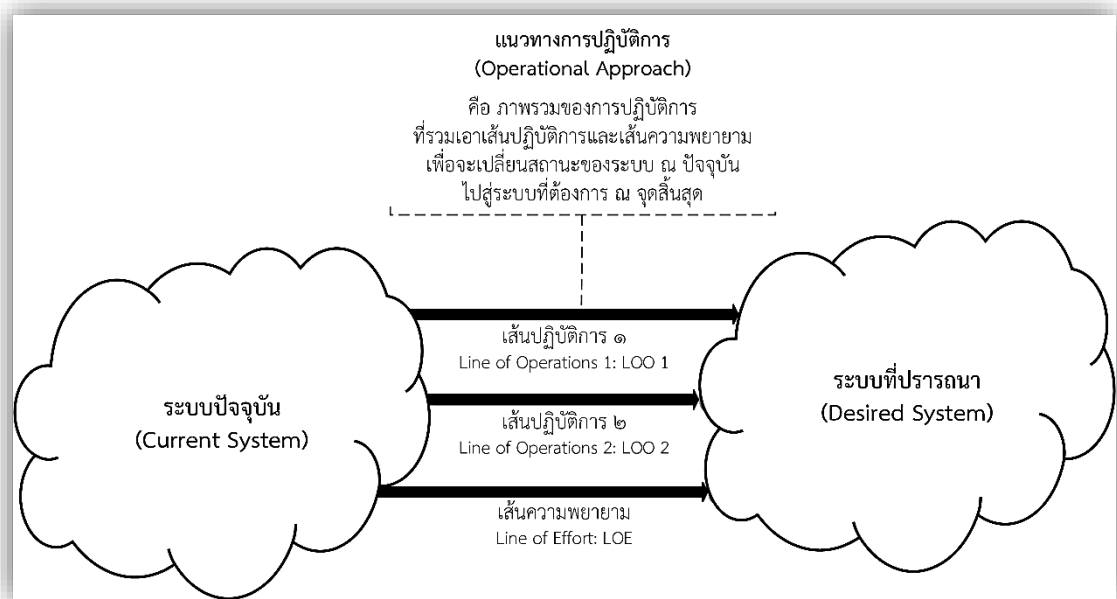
แนวทางการปฏิบัติการ
(Operational Approach)

คือ ภาพรวมของการปฏิบัติการ
ที่รวมเอาเส้นปฏิบัติการและเส้นความพยายาม
เพื่อจะเปลี่ยนสถานะของระบบ ณ ปัจจุบัน
ไปสู่ระบบที่ต้องการ ณ จุดสิ้นสุด

ระบบปัจจุบัน
(Current System)

เส้นปฏิบัติการ ๑
Line of Operations 1: LOO 1

เส้นปฏิบัติการ ๒
Line of Operations 2: LOO 2

เส้นความพยายาม
Line of Effort: LOE

ระบบที่ปรารถนา
(Desired System)